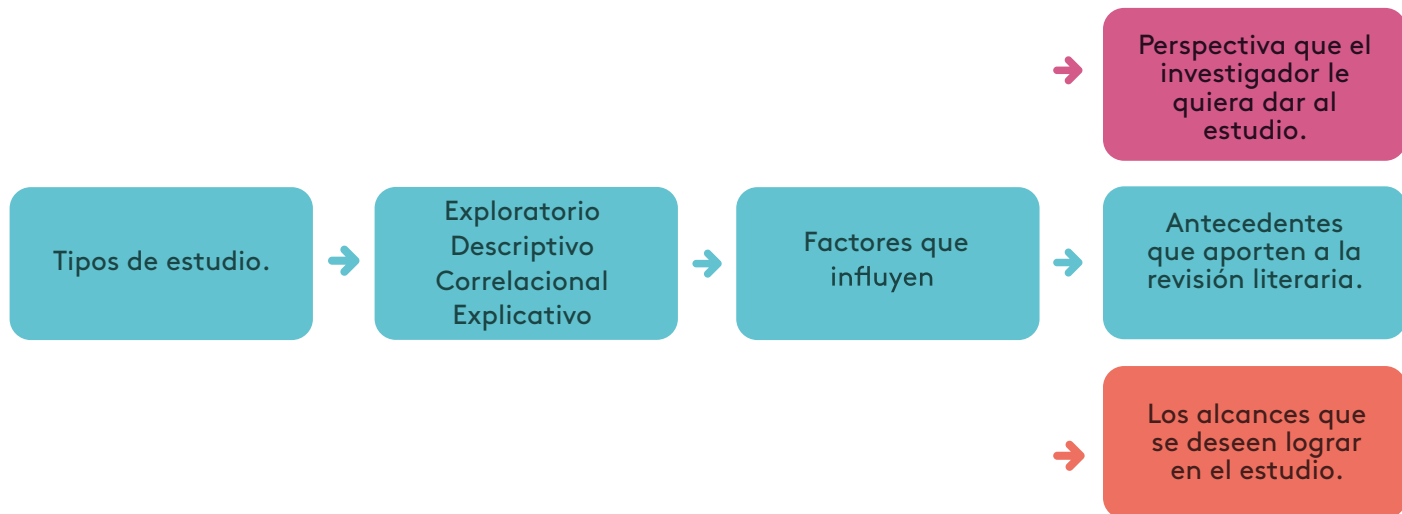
Tipos de estudio.

Exploratorio
Descriptivo
Correlacional
Explicativo

Factores que influyen

Perspectiva que el investigador le quiera dar al estudio.

Antecedentes que aporten a la revisión literaria.

Los alcances que se deseen lograr en el estudio.